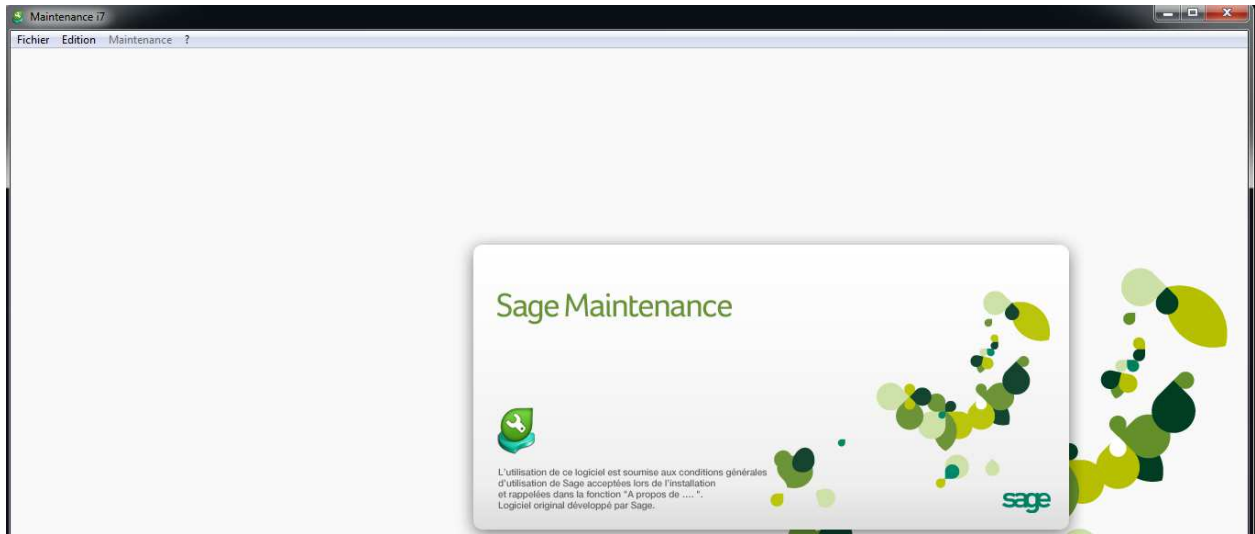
Maintenance i7

Fichier Edition Maintenance ?

Sage Maintenance

L'utilisation de ce logiciel est soumise aux conditions générales d'utilisation de Sage acceptées lors de l'installation et rappelées dans la fonction "A propos de .... ".
Logiciel original développé par Sage.

sage